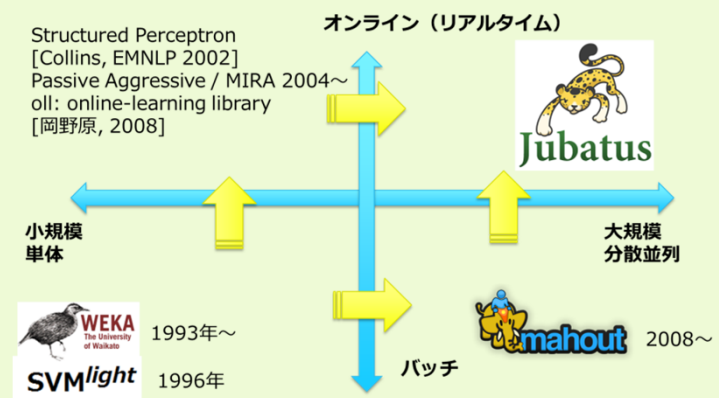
Structured Perceptron
[Collins, EMNLP 2002]
Passive Aggressive / MIRA 2004～
oll: online-learning library
[岡野原, 2008]

オンライン（リアルタイム）

Jubatus

小規模
単体

大規模
分散並列

WEKA
The University of Waikato

1993年～

SVM$^{light}$

1996年

バッチ

mahout

2008～